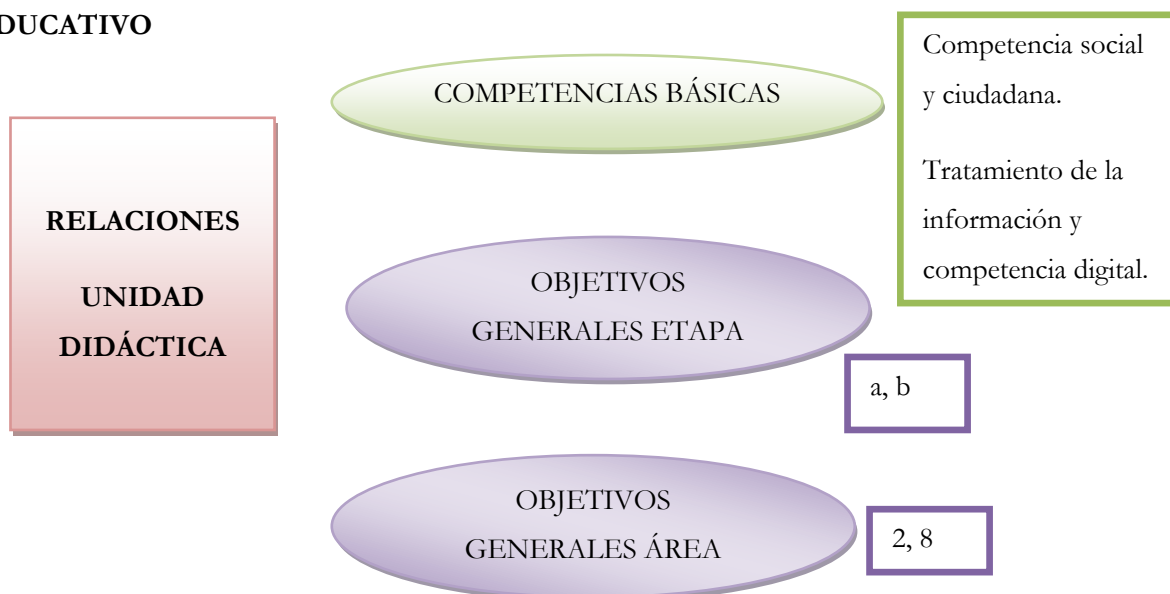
DUCATIVO

RELACIONES

UNIDAD DIDÁCTICA

COMPETENCIAS BÁSICAS

Competencia social y ciudadana.

Tratamiento de la información y competencia digital.

OBJETIVOS GENERALES ETAPA

a, b

OBJETIVOS GENERALES ÁREA

2, 8